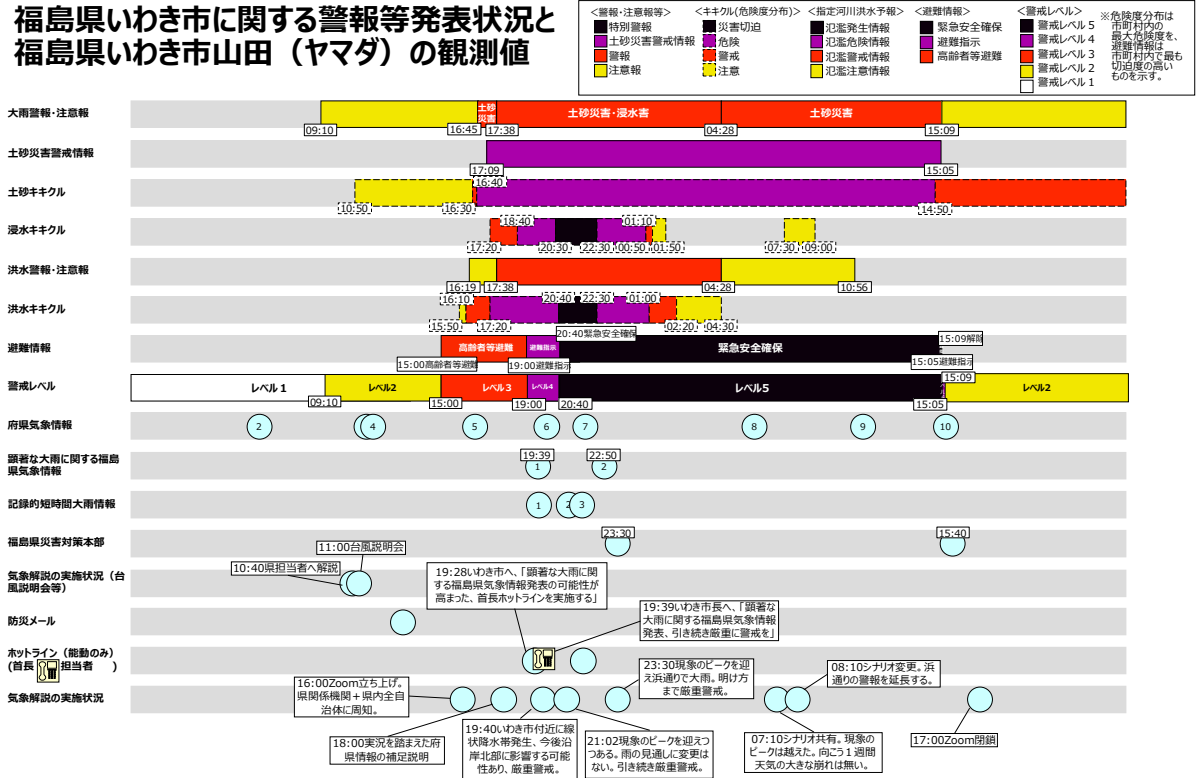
福島県いわき市に関する警報等発表状況と
福島県いわき市山田（ヤマダ）の観測値

＜警報・注意報等＞
特別警報
土砂災害警戒情報
警報
注意報

＜キキクル(危険度分布)＞
災害切迫
危険
警戒
注意

＜指定河川洪水予報＞
氾濫発生情報
氾濫危険情報
氾濫警戒情報
氾濫注意情報

＜避難情報＞
緊急安全確保
避難指示
高齢者等避難

＜警戒レベル＞
警戒レベル５
警戒レベル４
警戒レベル３
警戒レベル２
警戒レベル１

※危険度分布は市町村内の最大危険度を、避難情報は市町村内で最も切迫度の高いものを示す。

大雨警報・注意報
09:10 16:45 土砂災害 17:38 土砂災害・浸水害 04:28 土砂災害 15:09

土砂災害警戒情報
17:09 15:05

土砂キキクル
10:50 16:30 16:40 14:50

浸水キキクル
18:40 01:10 17:20 20:30 22:30 00:50 01:50 07:30 09:00

洪水警報・注意報
16:19 17:38 04:28 10:56

洪水キキクル
16:10 20:40 22:30 01:00 15:50 17:20 02:20 04:30

避難情報
高齢者等避難 避難指示 20:40緊急安全確保 緊急安全確保 15:09解除 15:00高齢者等避難 19:00避難指示 15:05避難指示

警戒レベル
レベル１ レベル２ レベル３ レベル４ レベル５ レベル２ 09:10 15:00 19:00 20:40 15:05 15:09

府県気象情報
2 3 4 5 6 7 8 9 10

顕著な大雨に関する福島県気象情報
19:39 1 22:50 2

記録的短時間大雨情報
1 2 3

福島県災害対策本部
23:30 15:40

気象解説の実施状況（台風説明会等）
11:00台風説明会
10:40県担当者へ解説

防災メール

ホットライン（能動のみ）（首長 担当者 ）

気象解説の実施状況

19:28いわき市へ、「顕著な大雨に関する福島県気象情報発表の可能性が高まった、首長ホットラインを実施する」

19:39いわき市長へ、「顕著な大雨に関する福島県気象情報発表、引き続き厳重に警戒を」

23:30現象のピークを迎え浜通りで大雨。明け方まで厳重警戒。

08:10シナリオ変更。浜通りの警報を延長する。

16:00Zoom立ち上げ。県関係機関＋県内全自治体に周知。

18:00実況を踏まえた府県情報の補足説明

19:40いわき市付近に線状降水帯発生、今後沿岸北部に影響する可能性あり、厳重警戒。

21:02現象のピークを迎えつつある。雨の見通しに変更はない。引き続き厳重警戒。

07:10シナリオ共有。現象のピークは越えた。向こう１週間天気の大きな崩れは無い。

17:00Zoom閉鎖